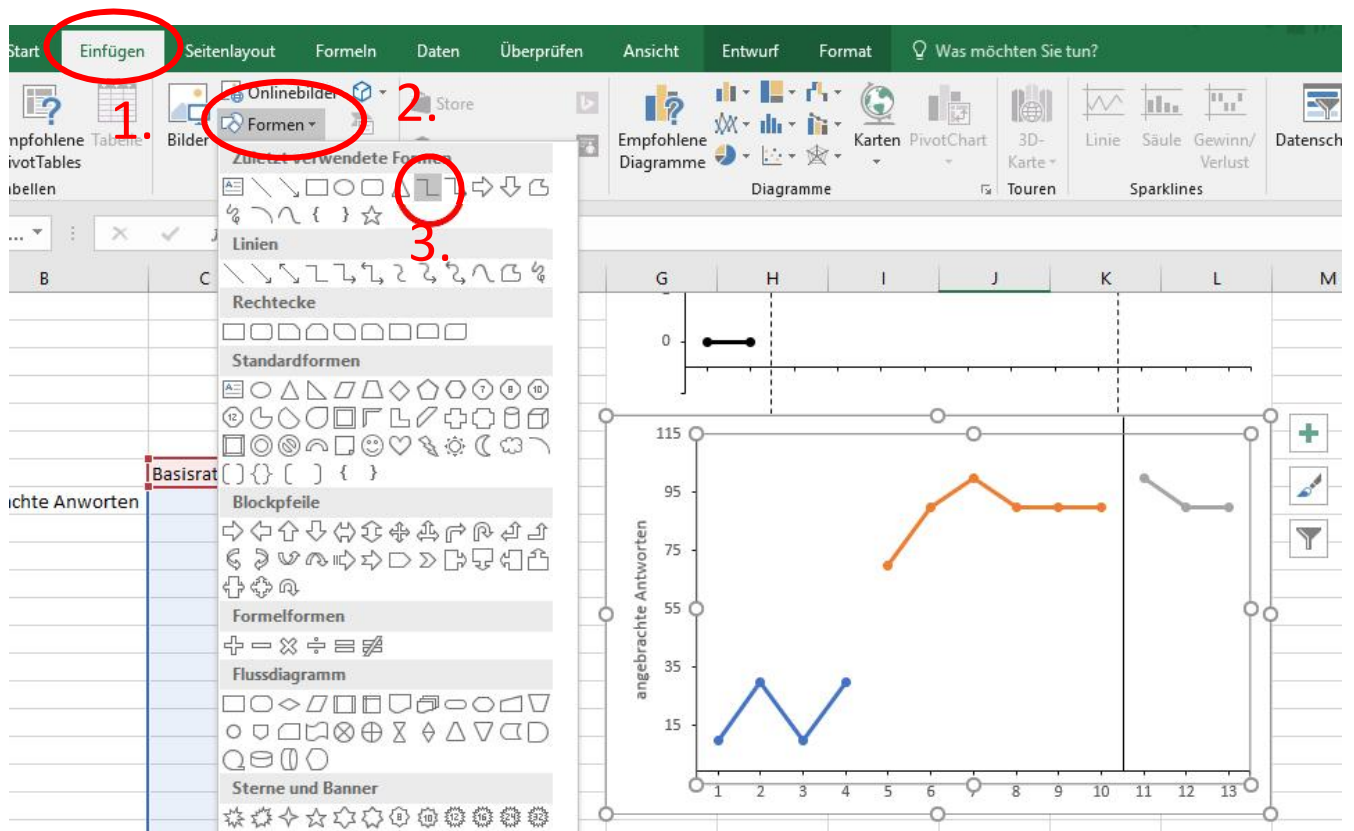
Start Einfügen Seitenlayout Formeln Daten Überprüfen Ansicht Entwurf Format Was möchten Sie tun?

1. 2. 3.

mpfohlene Tabelle
ivotTables
bellen

Bilder

Onlinebilder

Formen

Store

Zuletzt verwendete Formen

Linien

Rechtecke

Standardformen

Blockpfeile

Formelformen

Flussdiagramm

Sterne und Banner

Empfohlene Diagramme

Karten PivotChart

3D-Karte

Linie Säule Gewinn/Verlust

Datensch

Diagramme Touren Sparklines

B C G H I J K L M

0

Basisrat

chte Anworten

115
95
75
55
35
15

angebrachte Antworten

1 2 3 4 5 6 7 8 9 10 11 12 13